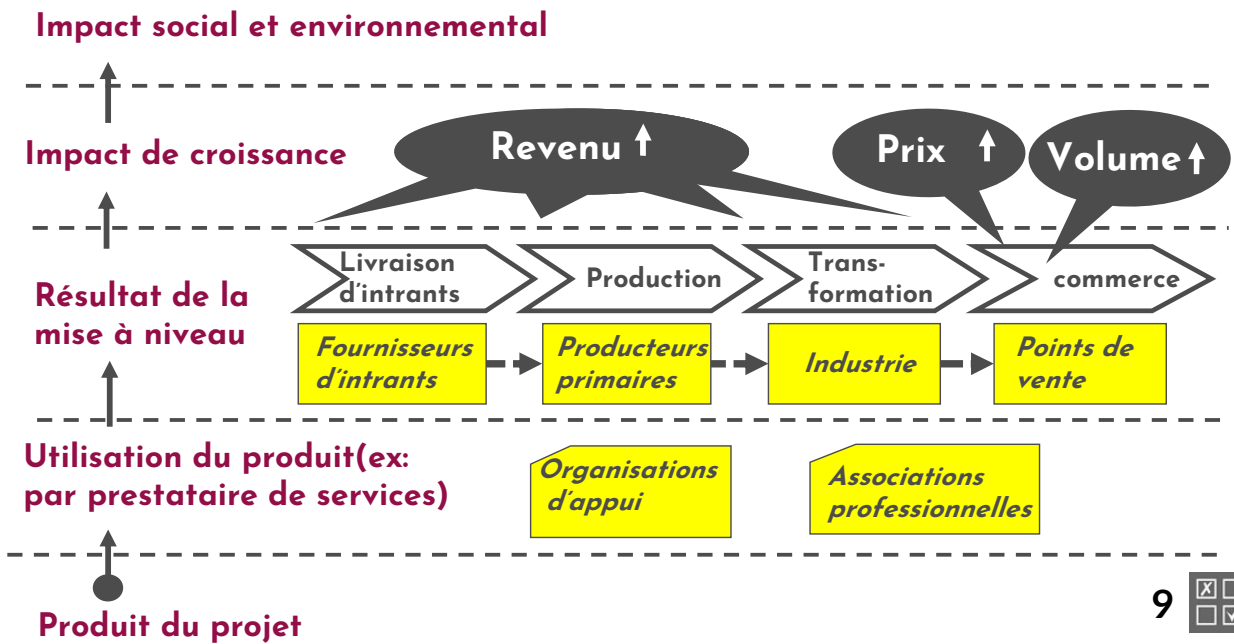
Impact social et environnemental

Impact de croissance

Revenu ↑

Prix ↑

Volume ↑

Livraison d'intrants

Production

Transformation

commerce

Résultat de la mise à niveau

Fournisseurs d'intrants

Producteurs primaires

Industrie

Points de vente

Utilisation du produit(ex: par prestataire de services)

Organisations d'appui

Associations professionnelles

Produit du projet

9